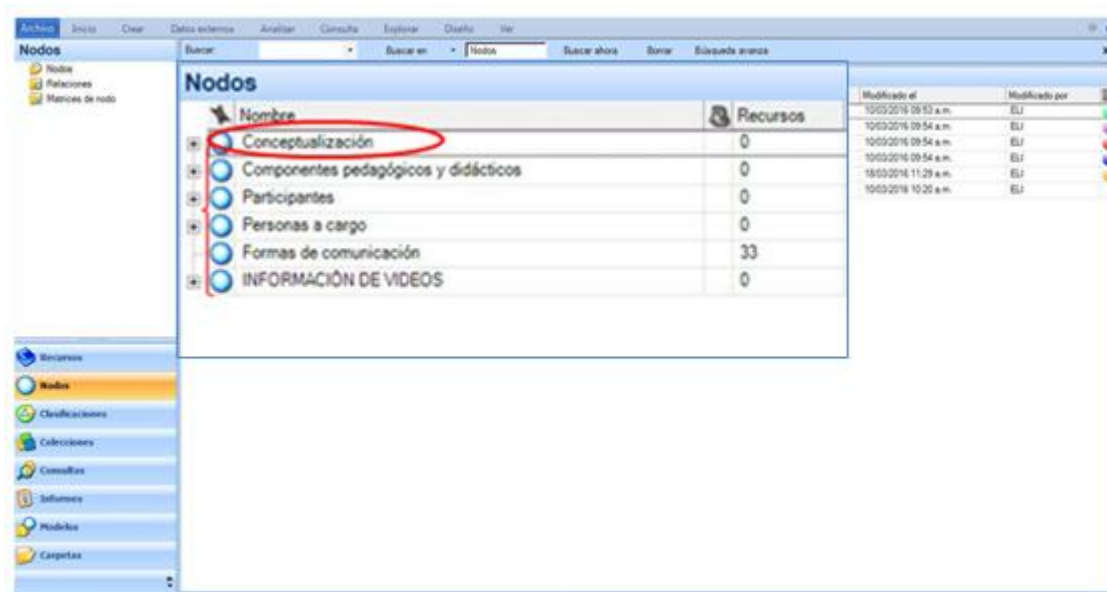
Archivo Inicio Crear Datos externos Analizar Consulta Explorar Diseño Ver

Nodos
Buscar Buscar en Nodos Buscar ahora Borrar Búsqueda avanzada

Nodos
Relaciones
Matrices de nodo

Nodos

| Nombre | Recursos |
|---|---|
| Conceptualización | 0 |
| Componentes pedagógicos y didácticos | 0 |
| Participantes | 0 |
| Personas a cargo | 0 |
| Formas de comunicación | 33 |
| INFORMACIÓN DE VIDEOS | 0 |

| Modificado el | Modificado por |
|---|---|
| 10/03/2016 09:53 a.m. | ELI |
| 10/03/2016 09:54 a.m. | ELI |
| 10/03/2016 09:54 a.m. | ELI |
| 10/03/2016 09:54 a.m. | ELI |
| 18/03/2016 11:29 a.m. | ELI |
| 10/03/2016 10:20 a.m. | ELI |

Recursos
Nodos
Clasificaciones
Colecciones
Consultas
Informes
Modelos
Carpetas